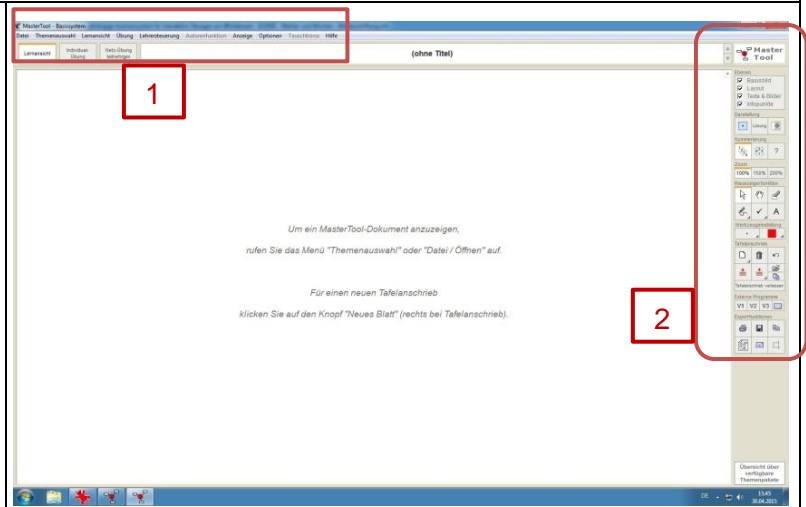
MasterTool - Basissystem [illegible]

Datei Themenauswahl Lernansicht Übung Lehrersteuerung Autorenfunktion Anzeige Optionen Tauschbörse Hilfe

Lernansicht | Individuell Übung | Nettr-Übung beitretigen

(ohne Titel)

1

Um ein MasterTool-Dokument anzuzeigen,

rufen Sie das Menü "Themenauswahl" oder "Datei / Öffnen" auf.

Für einen neuen Tafelanschrieb

klicken Sie auf den Knopf "Neues Blatt" (rechts bei Tafelanschrieb).

2

Master Tool

Ebenen
Basisbild
Layout
Texte & Bilder
Infopunkte

Darstellung
Lösung

Symbolanzeige
?

Zoom
100% 150% 200%

Hauszeigerfunktion
A

Werkzeugeinstellung

Tafelanschrieb
Tafelanschrieb verlassen

Externe Programme
V1 V2 V3

Exportfunktionen

Übersicht über verfügbare Themenpakete

DE 15:45 30.04.2015